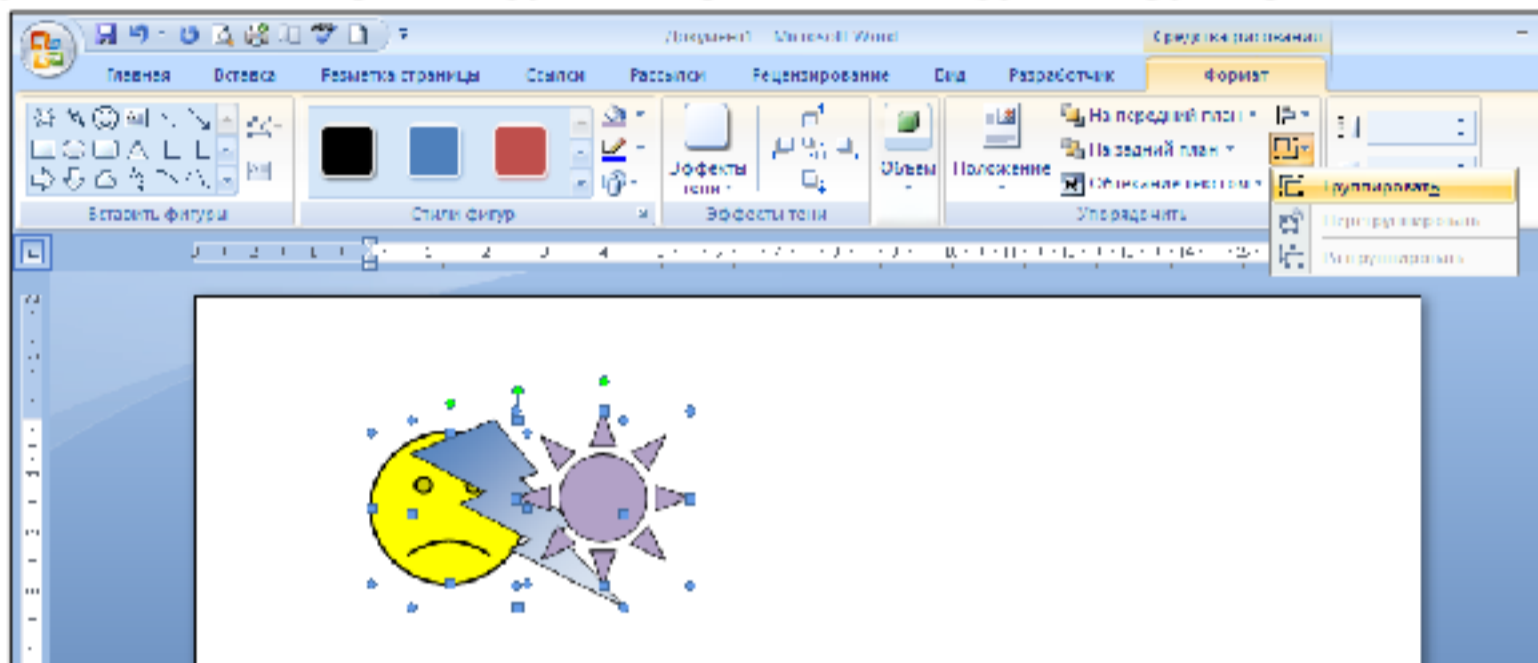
Документ1 - Microsoft Word
Средства рисования
Главная
Вставка
Разметка страницы
Ссылки
Рассылки
Рецензирование
Вид
Разработчик
Формат
Вставить фигуры
Стили фигур
Эффекты тени
Эффекты тени
Объем
Положение
На передний план
На задний план
Обтекание текстом
Упорядочить
Группировать
Перегруппировать
Разгруппировать